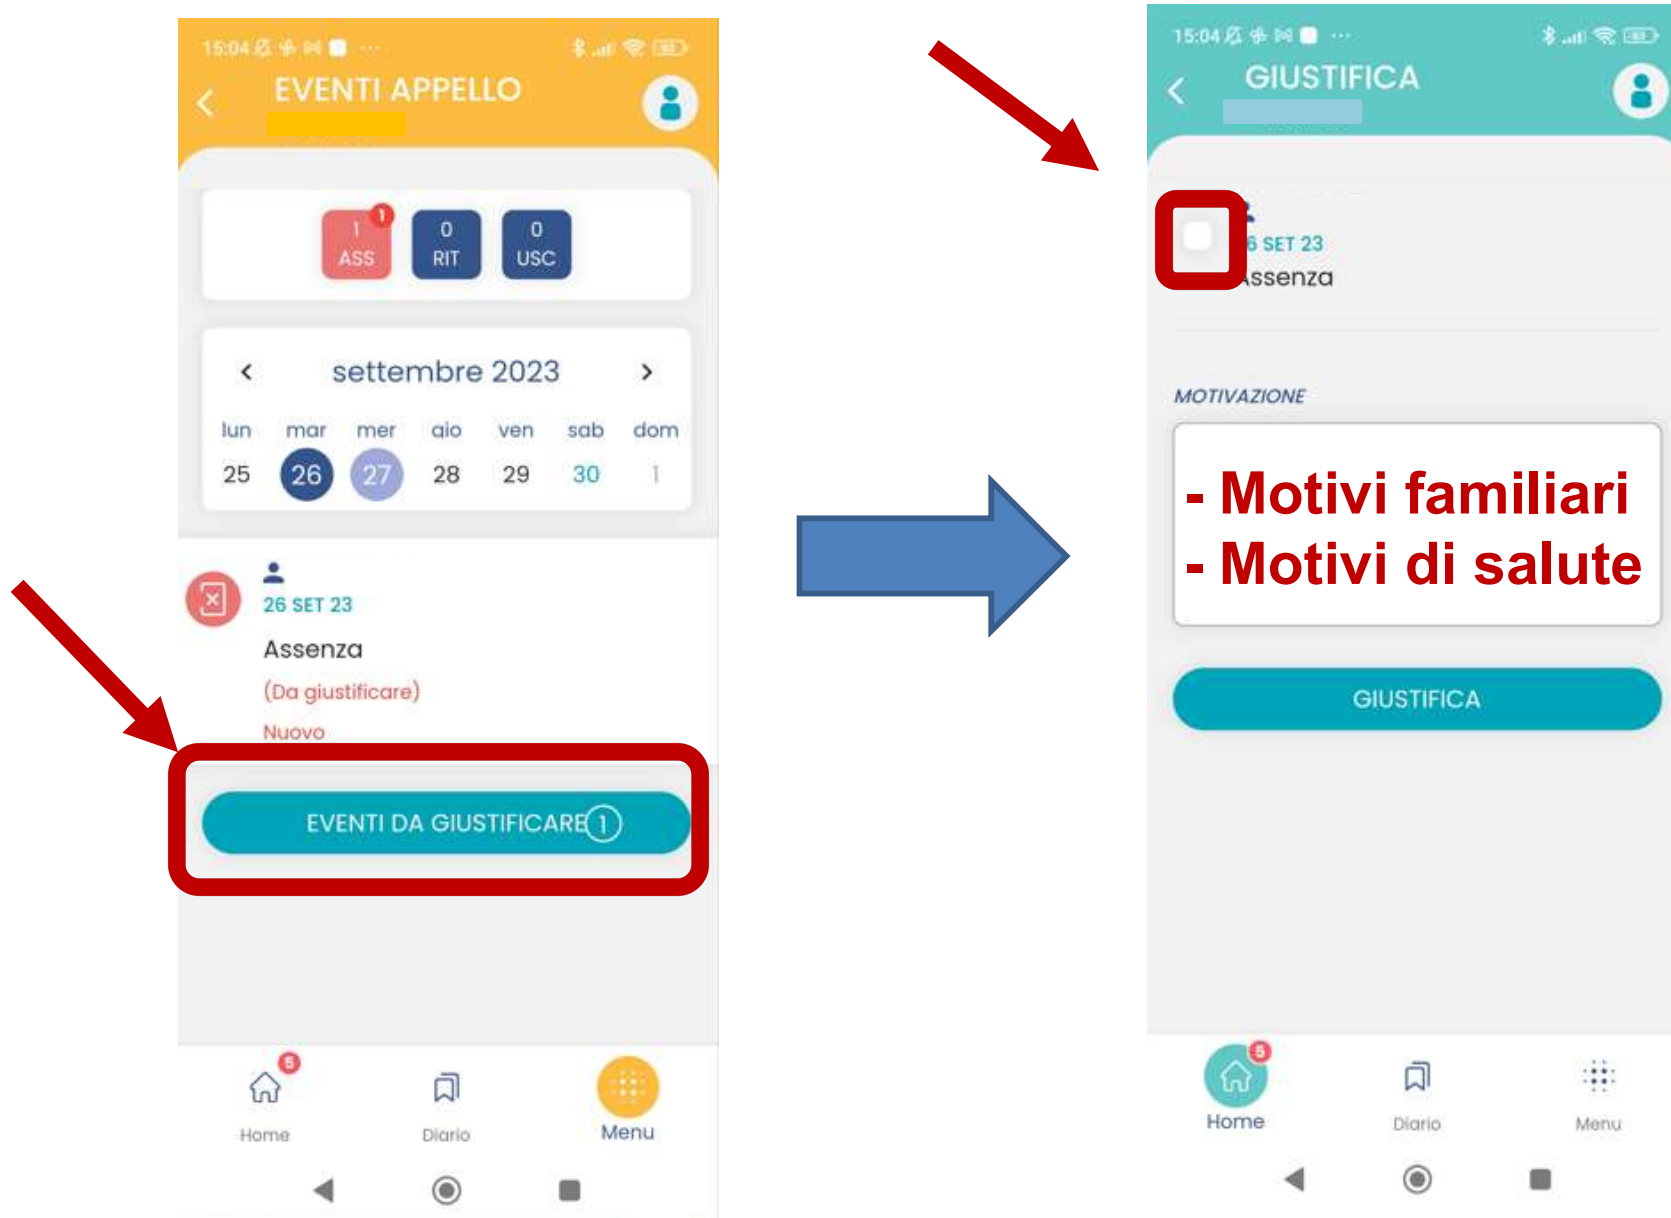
15:04

EVENTI APPELLO

1 ASS 1
0 RIT
0 USC

settembre 2023

| lun | mar | mer | gio | ven | sab | dom |
|---|---|---|---|---|---|---|
| 25 | 26 | 27 | 28 | 29 | 30 | 1 |

26 SET 23
Assenza
(Da giustificare)
Nuovo

EVENTI DA GIUSTIFICARE 1

5
Home
Diario
Menu

15:04

GIUSTIFICA

6 SET 23
Assenza

MOTIVAZIONE

- Motivi familiari
- Motivi di salute

GIUSTIFICA

5
Home
Diario
Menu